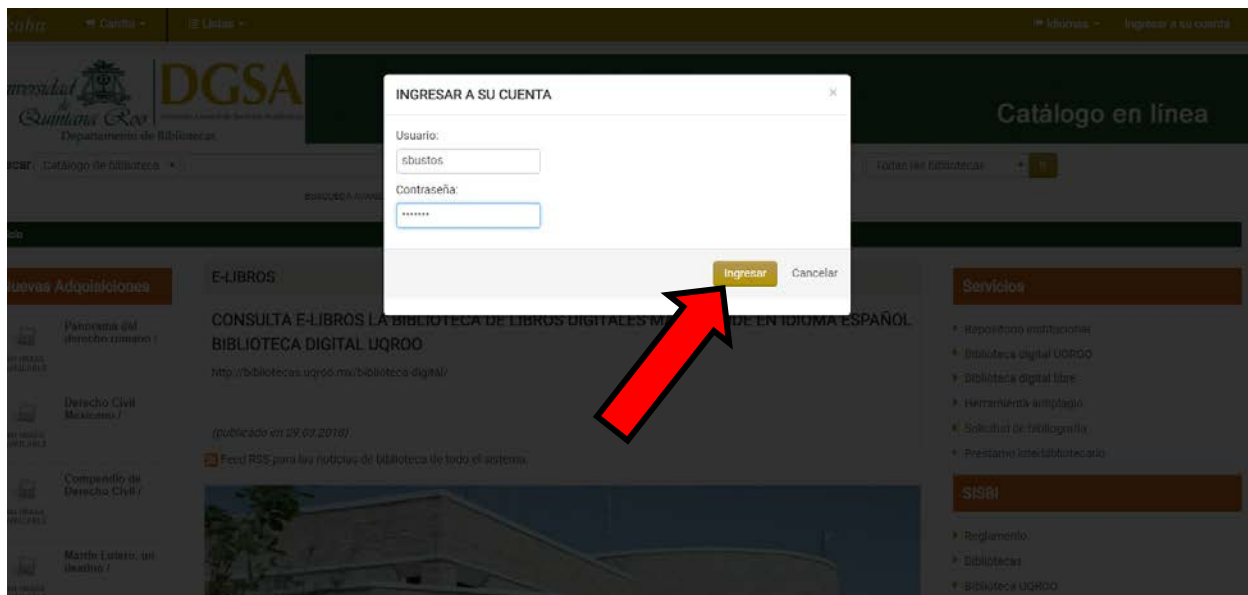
koha Carrito Listas Idiomas Ingresar a su cuenta

Universidad de Quintana Roo Departamento de Bibliotecas DGSA

Catálogo en línea

Buscar: Catálogo de biblioteca Todas las bibliotecas

BÚSQUEDA AVANZADA

Inicio

Nuevas Adquisiciones

Panorama del derecho romano /

Derecho Civil Mexicano /

Compendio de Derecho Civil /

Martin Lutero, un destino /

E-LIBROS

CONSULTA E-LIBROS LA BIBLIOTECA DE LIBROS DIGITALES M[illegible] DE EN IDIOMA ESPAÑOL BIBLIOTECA DIGITAL UQROO

http://bibliotecas.uqroo.mx/biblioteca-digital/

(publicado en 29.02.2016)

Feed RSS para las noticias de biblioteca de todo el sistema.

Servicios

Repositorio institucional
Biblioteca digital UQROO
Biblioteca digital libre
Herramienta antiplagio
Solicitud de bibliografía
Préstamo interbibliotecario

SISBI

Reglamento
Bibliotecas
Biblioteca UQROO

INGRESAR A SU CUENTA

×

Usuario:

sbustos

Contraseña:

•••••••

Ingresar Cancelar